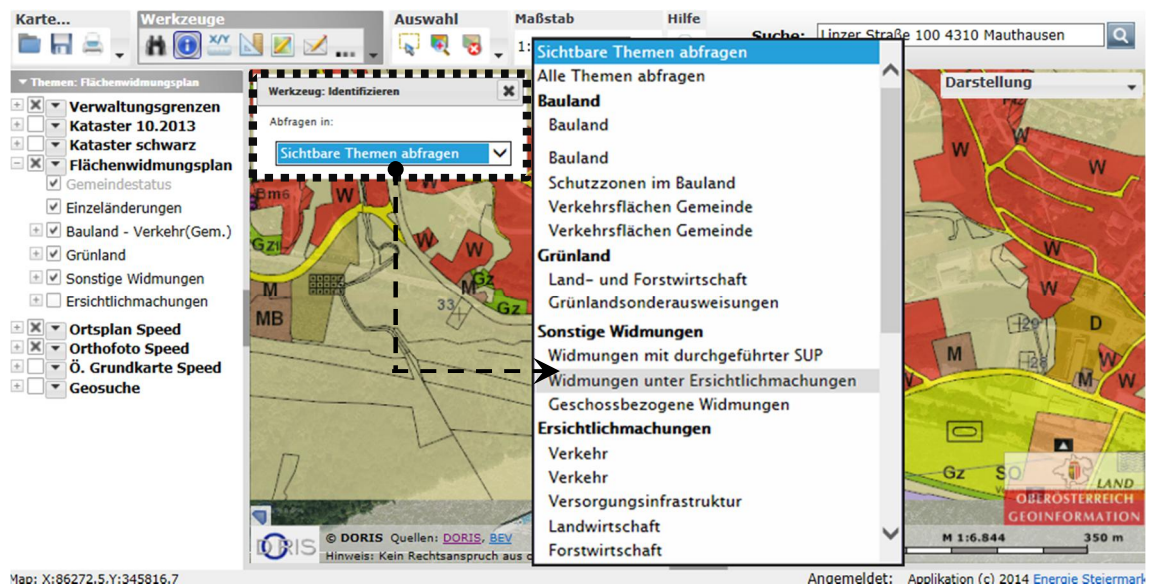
Karte...
Werkzeuge
Auswahl
Maßstab
Hilfe
Suche: Linzer Straße 100 4310 Mauthausen

Themen: Flächenwidmungsplan
Verwaltungsgrenzen
Kataster 10.2013
Kataster schwarz
Flächenwidmungsplan
Gemeindestatus
Einzeländerungen
Bauland - Verkehr(Gem.)
Grünland
Sonstige Widmungen
Ersichtlichmachungen
Ortsplan Speed
Orthofoto Speed
Ö. Grundkarte Speed
Geosuche

Werkzeug: Identifizieren
Abfragen in:
Sichtbare Themen abfragen

Sichtbare Themen abfragen
Alle Themen abfragen
Bauland
Bauland
Bauland
Schutzzonen im Bauland
Verkehrsflächen Gemeinde
Verkehrsflächen Gemeinde
Grünland
Land- und Forstwirtschaft
Grünlandsonderausweisungen
Sonstige Widmungen
Widmungen mit durchgeführter SUP
Widmungen unter Ersichtlichmachungen
Geschossbezogene Widmungen
Ersichtlichmachungen
Verkehr
Verkehr
Versorgungsinfrastruktur
Landwirtschaft
Forstwirtschaft

Darstellung
W
W
W
W
Gz
Gz
M
MB
33
Bm6
W
W
W
W
W
D
M
M
W
Gz
SO
LAND
OBERÖSTERREICH
GEOINFORMATION
M 1:6.844
350 m
© DORIS Quellen: DORIS, BEV
Hinweis: Kein Rechtsanspruch aus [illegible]
Map: X:86272.5,Y:345816.7
Angemeldet: Applikation (c) 2014 Energie Steiermark